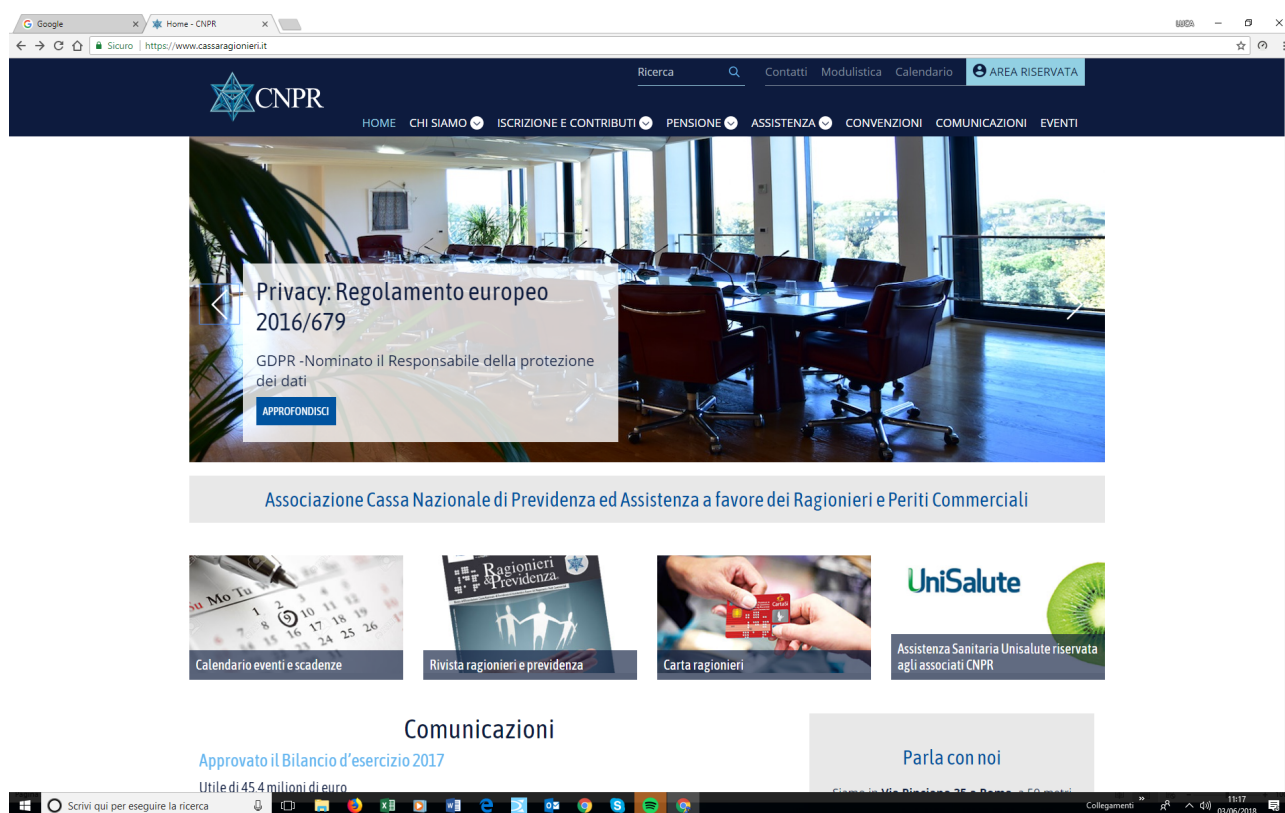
Google
Home - CNPR
Sicuro | https://www.cassaragionieri.it

CNPR
Ricerca
Contatti Modulistica Calendario
AREA RISERVATA
HOME CHI SIAMO ISCRIZIONE E CONTRIBUTI PENSIONE ASSISTENZA CONVENZIONI COMUNICAZIONI EVENTI

Privacy: Regolamento europeo 2016/679

GDPR -Nominato il Responsabile della protezione dei dati

APPROFONDISCI

Associazione Cassa Nazionale di Previdenza ed Assistenza a favore dei Ragionieri e Periti Commerciali

Calendario eventi e scadenze
Ragionieri & Previdenza
Rivista ragionieri e previdenza
Carta ragionieri
UniSalute
Assistenza Sanitaria Unisalute riservata agli associati CNPR

Comunicazioni
Approvato il Bilancio d'esercizio 2017
Utile di 45.4 milioni di euro

Parla con noi
Siamo in Via Pinciana 35 a Roma - a 50 metri

Scrivi qui per eseguire la ricerca
Collegamenti
11:17
03/06/2018